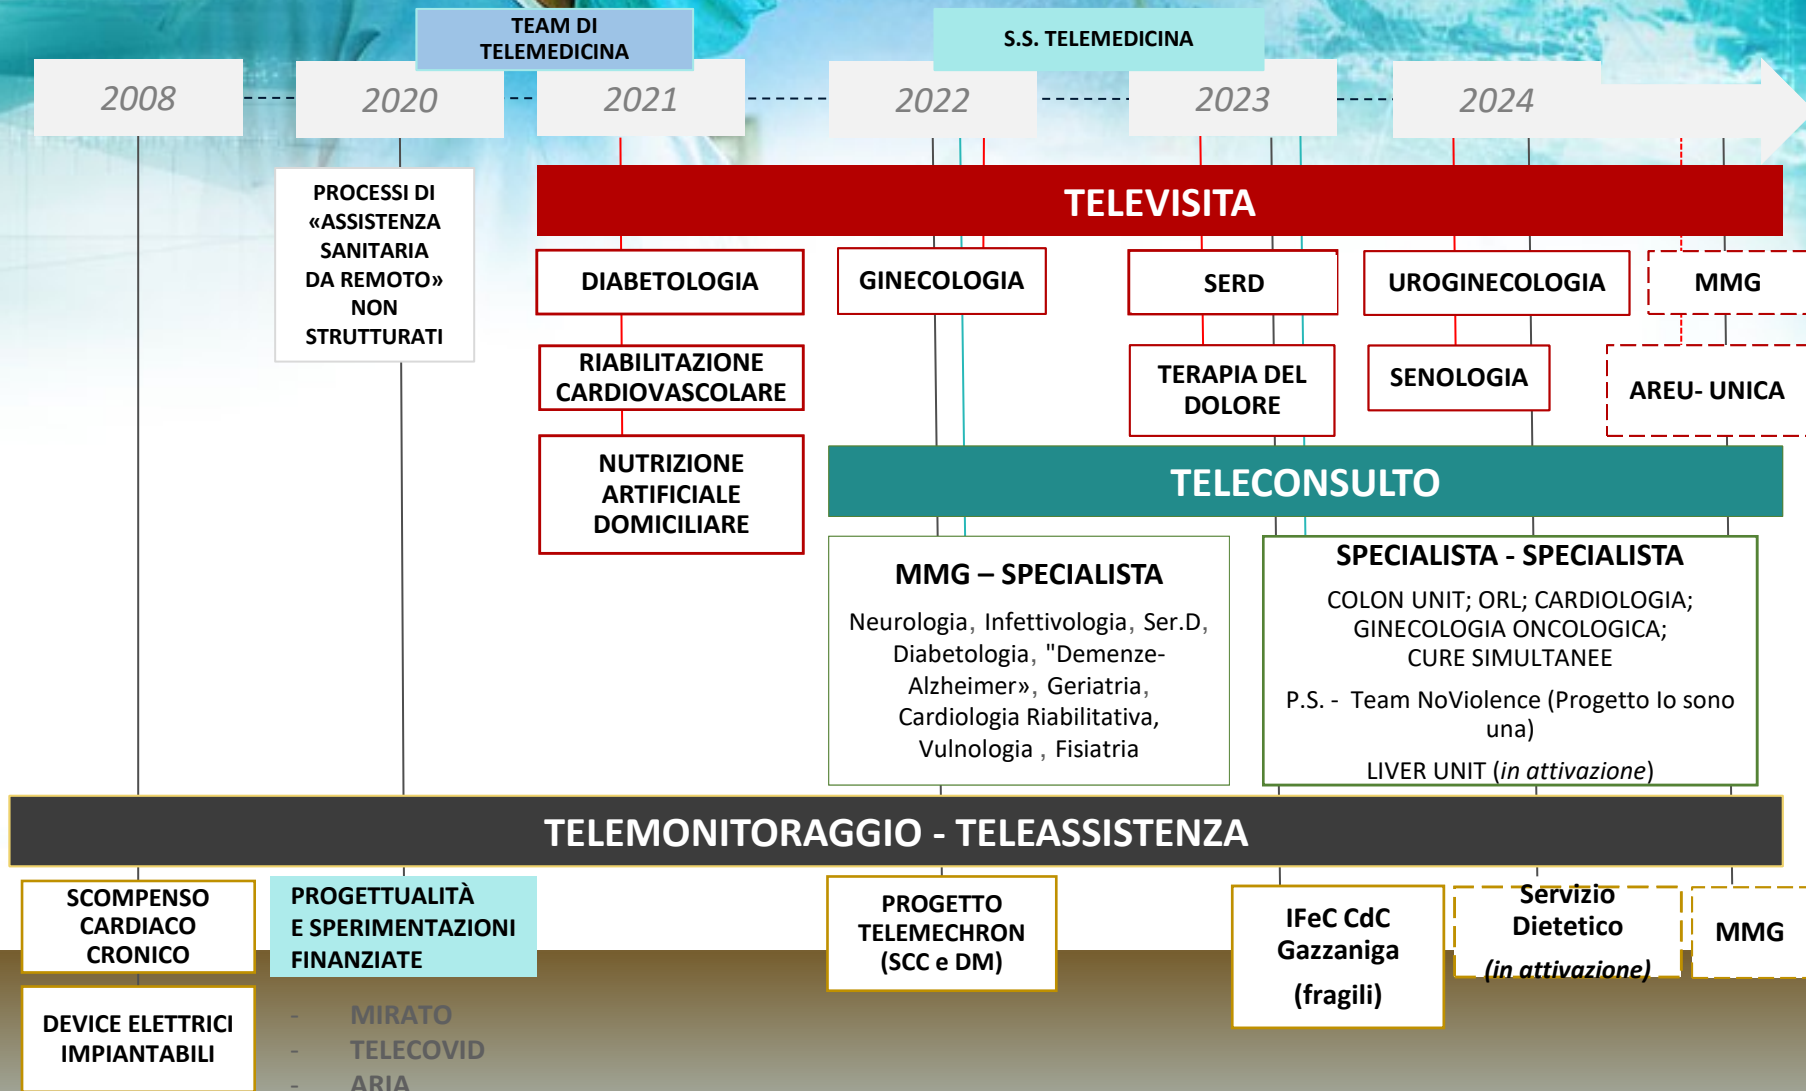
TEAM DI TELEMEDICINA

S.S. TELEMEDICINA

2008

2020

2021

2022

2023

2024

PROCESSI DI «ASSISTENZA SANITARIA DA REMOTO» NON STRUTTURATI

TELEVISITA

DIABETOLOGIA

GINECOLOGIA

SERD

UROGINECOLOGIA

MMG

RIABILITAZIONE CARDIOVASCOLARE

TERAPIA DEL DOLORE

SENOLOGIA

AREU- UNICA

NUTRIZIONE ARTIFICIALE DOMICILIARE

TELECONSULTO

MMG – SPECIALISTA

Neurologia, Infettivologia, Ser.D, Diabetologia, "Demenze-Alzheimer», Geriatria, Cardiologia Riabilitativa, Vulnologia , Fisiatria

SPECIALISTA - SPECIALISTA

COLON UNIT; ORL; CARDIOLOGIA; GINECOLOGIA ONCOLOGICA; CURE SIMULTANEE

P.S. - Team NoViolence (Progetto Io sono una)

LIVER UNIT (*in attivazione*)

TELEMONITORAGGIO - TELEASSISTENZA

SCOMPENSO CARDIACO CRONICO

PROGETTUALITÀ E SPERIMENTAZIONI FINANZIATE

PROGETTO TELEMECHRON (SCC e DM)

IFeC CdC Gazzaniga (fragili)

Servizio Dietetico (*in attivazione*)

MMG

DEVICE ELETTRICI IMPIANTABILI

- MIRATO
- TELECOVID
- ARIA